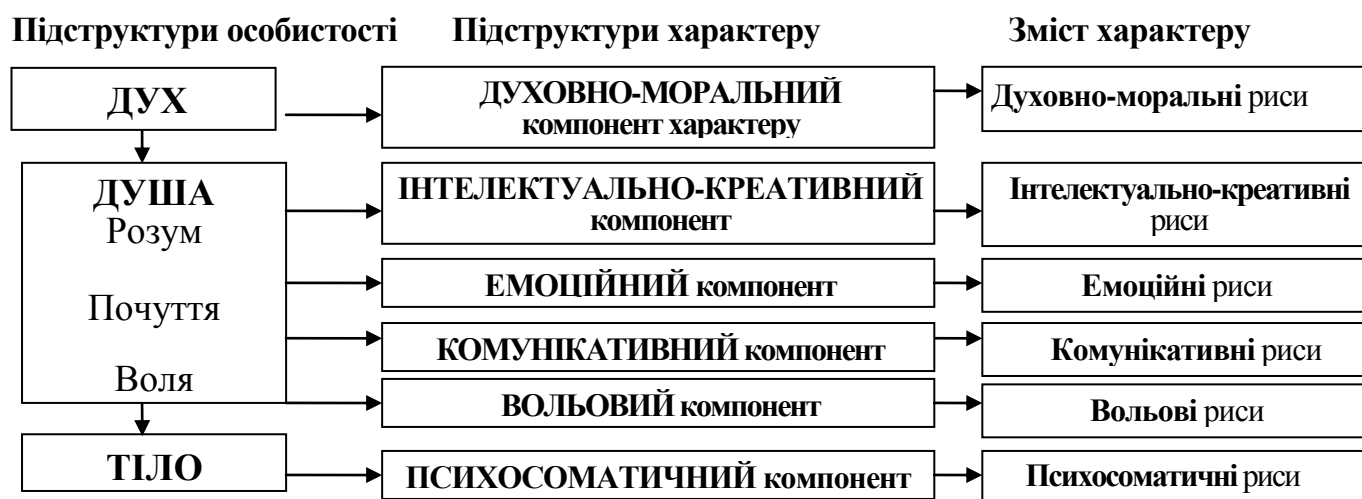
Підструктури особистості

ДУХ

ДУША
Розум

Почуття

Воля

ТІЛО

Підструктури характеру

ДУХОВНО-МОРАЛЬНИЙ компонент характеру

ІНТЕЛЕКТУАЛЬНО-КРЕАТИВНИЙ компонент

ЕМОЦІЙНИЙ компонент

КОМУНІКАТИВНИЙ компонент

ВОЛЬОВИЙ компонент

ПСИХОСОМАТИЧНИЙ компонент

Зміст характеру

Духовно-моральні риси

Інтелектуально-креативні риси

Емоційні риси

Комунікативні риси

Вольові риси

Психосоматичні риси